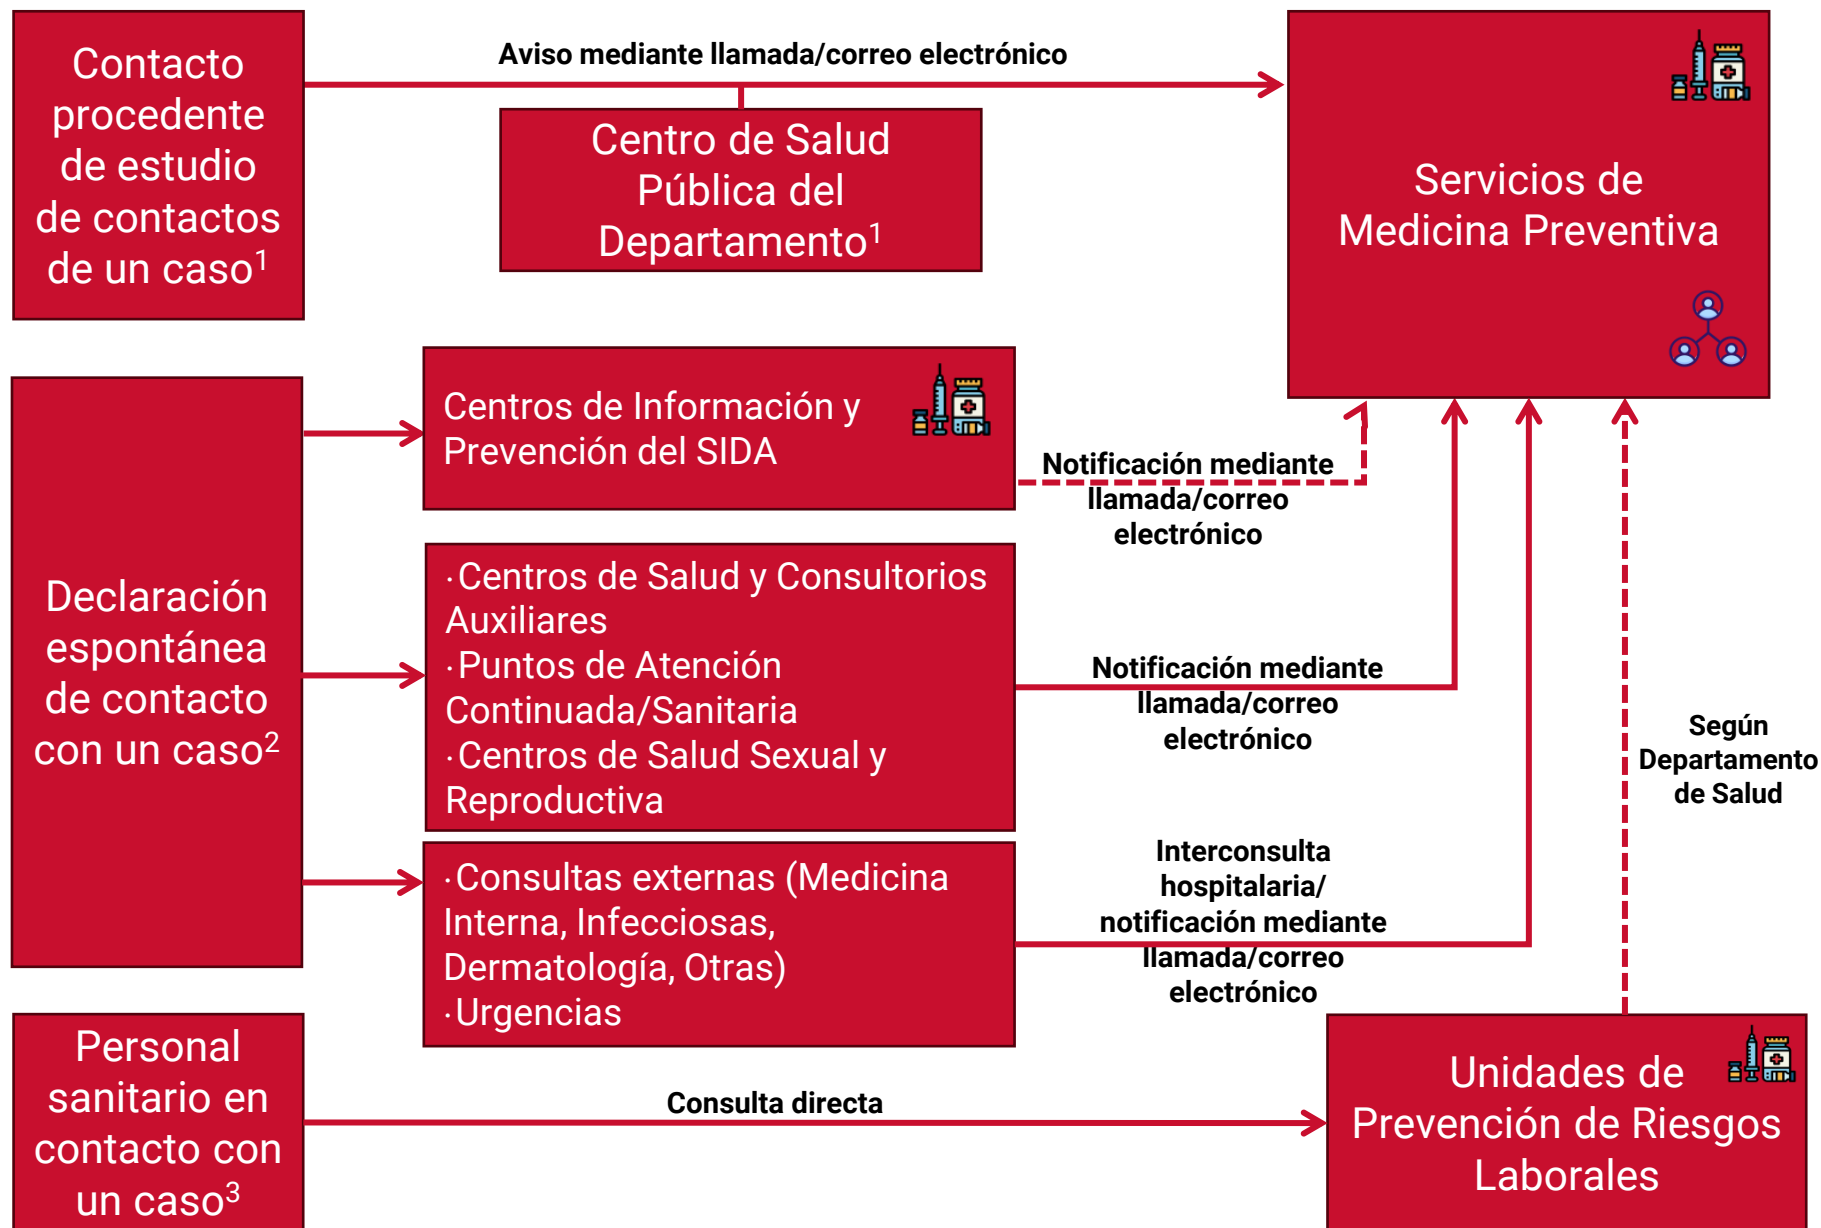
Contacto procedente de estudio de contactos de un caso¹

Aviso mediante llamada/correo electrónico

Centro de Salud Pública del Departamento¹

Servicios de Medicina Preventiva

Declaración espontánea de contacto con un caso²

Centros de Información y Prevención del SIDA

Notificación mediante llamada/correo electrónico

·Centros de Salud y Consultorios Auxiliares
·Puntos de Atención Continuada/Sanitaria
·Centros de Salud Sexual y Reproductiva

Notificación mediante llamada/correo electrónico

Según Departamento de Salud

·Consultas externas (Medicina Interna, Infecciosas, Dermatología, Otras)
·Urgencias

Interconsulta hospitalaria/ notificación mediante llamada/correo electrónico

Personal sanitario en contacto con un caso³

Consulta directa

Unidades de Prevención de Riesgos Laborales